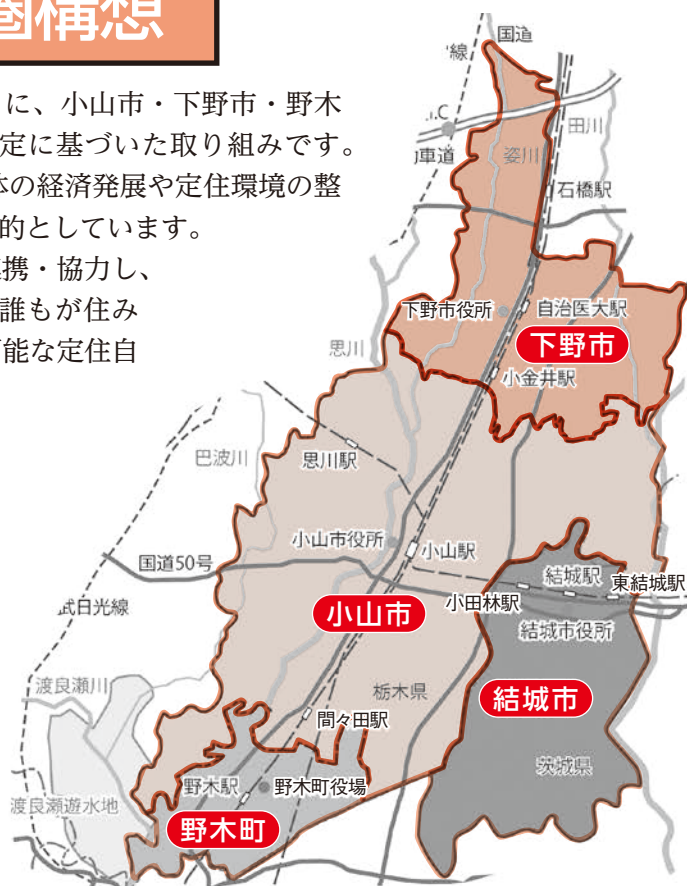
圏構想

に、小山市・下野市・野木
定に基づいた取り組みです。
体の経済発展や定住環境の整
的としています。
携・協力し、
誰もが住み
能な定住自

国道
線
I.C
車道
姿川
田川
石橋駅
下野市役所
自治医大駅
下野市
思川
小金井駅
巴波川
思川駅
小山市役所
小山駅
国道50号
武日光線
結城駅
東結城駅
小田林駅
小山市
結城市役所
渡良瀬川
栃木県
結城市
間々田駅
野木駅
野木町役場
茨城県
渡良瀬遊水地
野木町